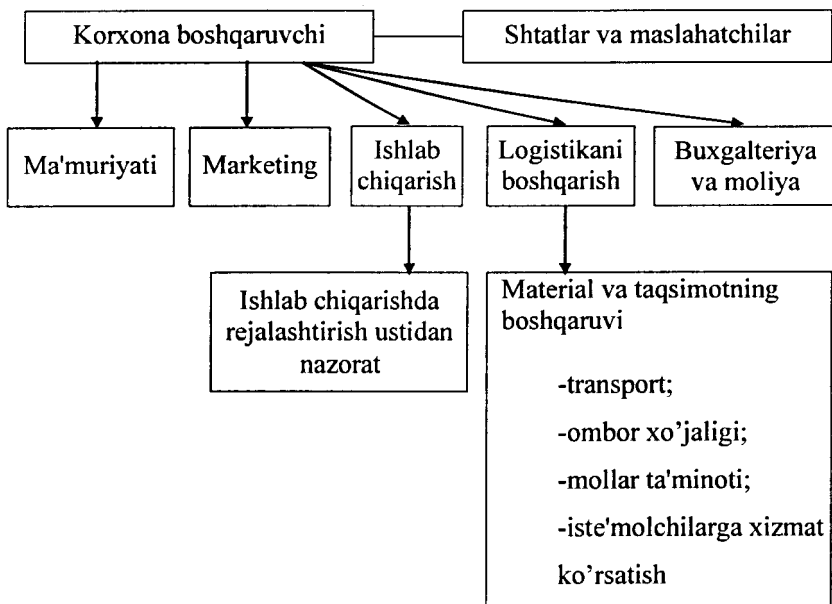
Korxona boshqaruvchi

Shtatlar va maslahatchilar

Ma'muriyati

Marketing

Ishlab chiqarish

Logistikani boshqarish

Buxgalteriya va moliya

Ishlab chiqarishda rejalashtirish ustidan nazorat

Material va taqsimotning boshqaruvi

-transport;

-ombor xo'jaligi;

-mollar ta'minoti;

-iste'molchilarga xizmat ko'rsatish